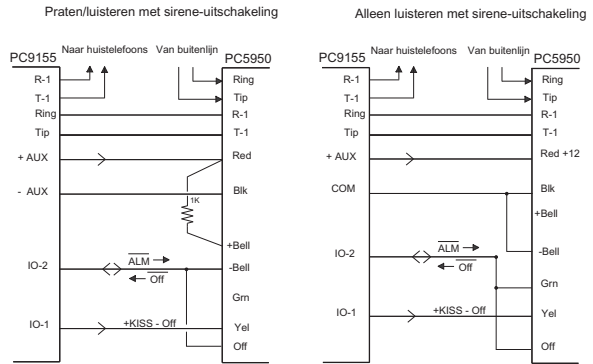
Praten/luisteren met sirene-uitschakeling

PC9155
Naar huistelefoons
Van buitenlijn
PC5950
R-1
T-1
Ring
Tip
Ring
Tip
R-1
T-1
+ AUX
Red
- AUX
Blk
1K
+Bell
IO-2
$\overline{ALM}$
$\overline{Off}$
-Bell
Grn
IO-1
+KISS - Off
Yel
Off

Alleen luisteren met sirene-uitschakeling

PC9155
Naar huistelefoons
Van buitenlijn
PC5950
R-1
T-1
Ring
Tip
Ring
Tip
R-1
T-1
+ AUX
Red +12
COM
Blk
+Bell
IO-2
$\overline{ALM}$
$\overline{Off}$
-Bell
Grn
IO-1
+KISS - Off
Yel
Off